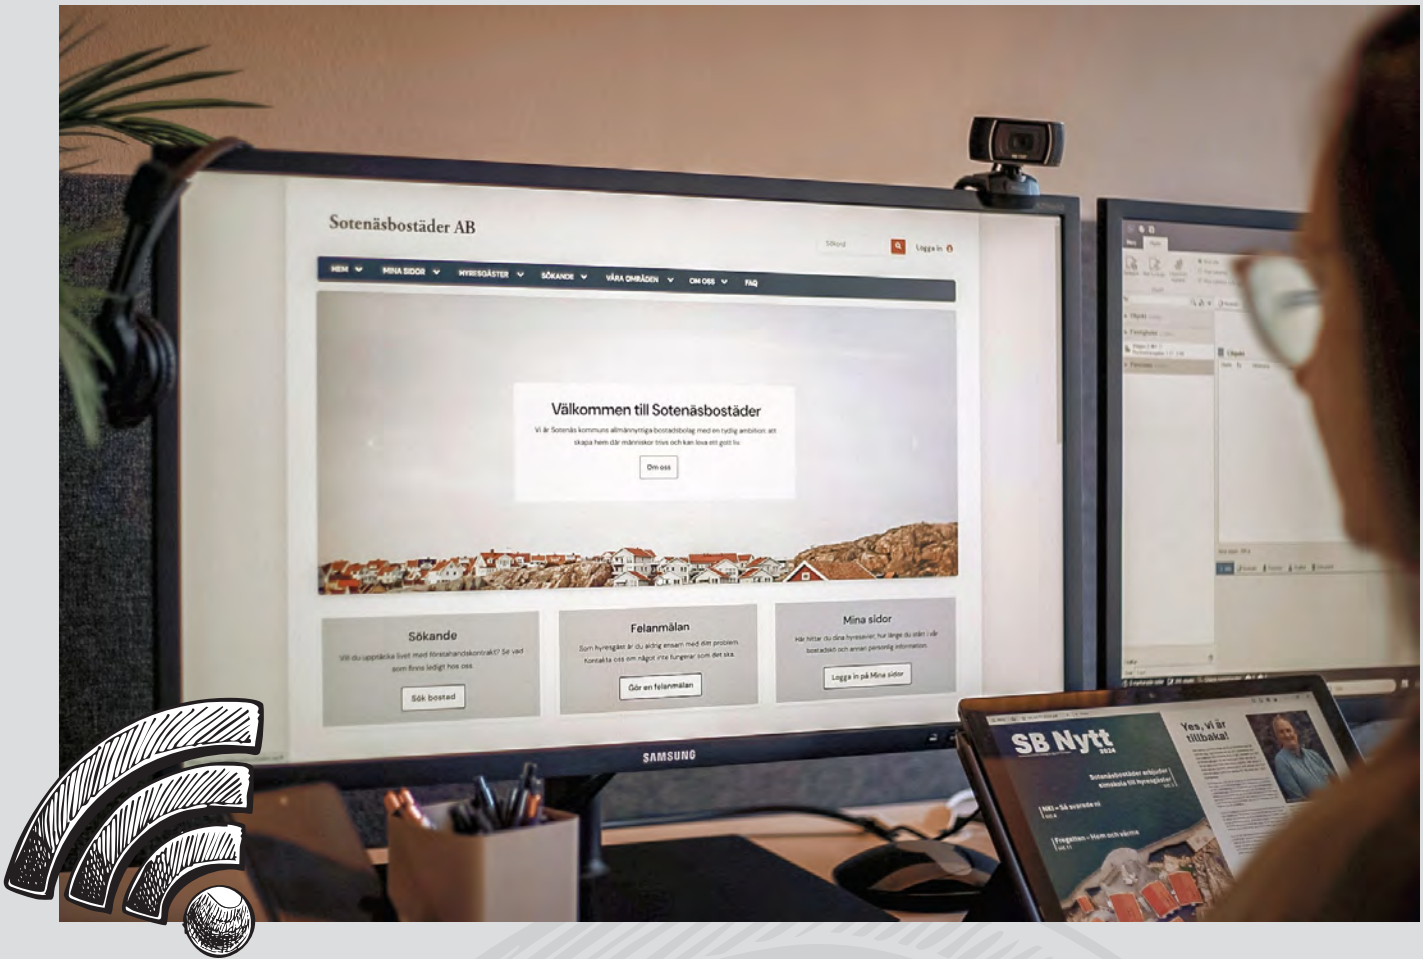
Sotenäsbostäder AB

Sökord

Logga in

HEM MINA SIDOR HYRESGÄSTER SÖKANDE VÅRA OMRÅDEN OM OSS FAQ

Välkommen till Sotenäsbostäder

Vi är Sotenäs kommuns allmännyttiga bostadsbolag med en tydlig ambition: att skapa hem där människor trivs och kan leva ett gott liv.

Om oss

Sökande

Vill du upptäcka livet med förstahandskontrakt? Se vad som finns ledigt hos oss.

Sök bostad

Felanmälan

Som hyresgäst är du aldrig ensam med ditt problem. Kontakta oss om något inte fungerar som det ska.

Gör en felanmälan

Mina sidor

Här hittar du dina hyresavier, hur länge du stått i vår bostadskö och annan personlig information.

Logga in på Mina sidor

SAMSUNG

SB Nytt

Yes, vi är tillbaka!

Sotenäsbostäder erbjuder simskola till hyresgäster